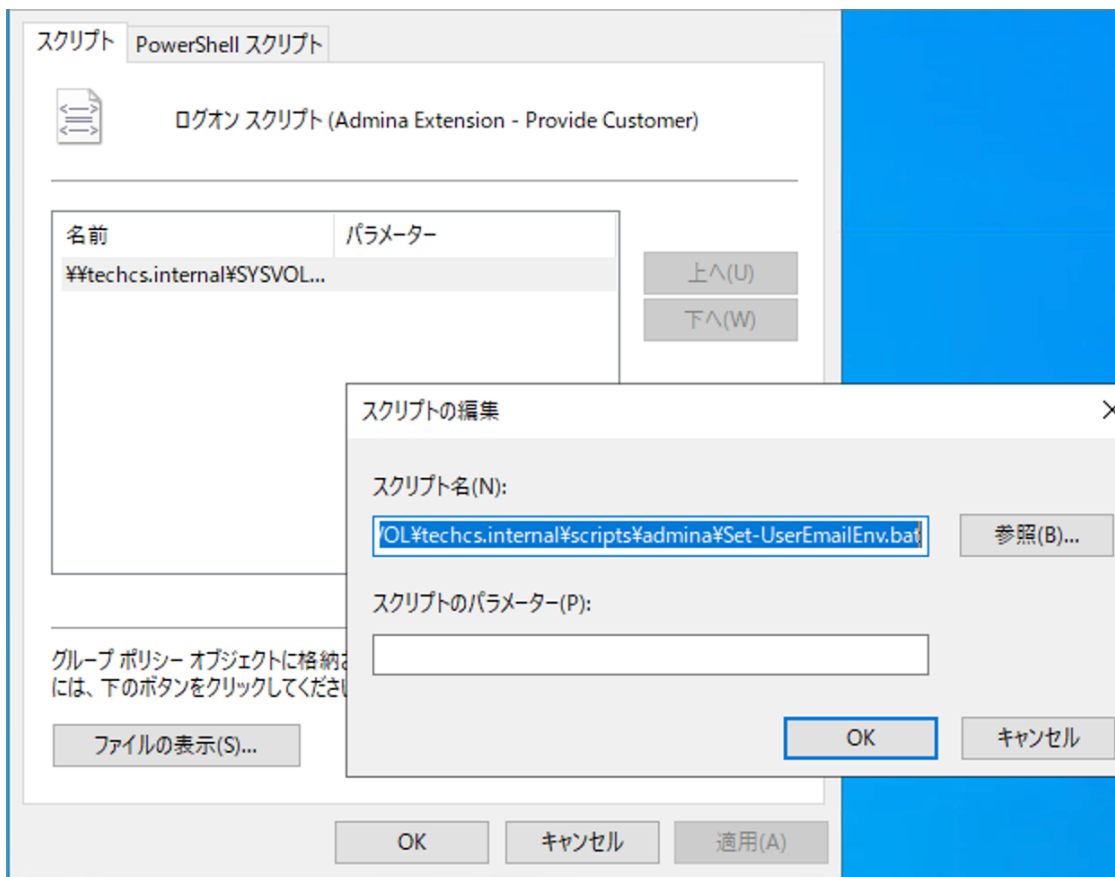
スクリプト PowerShell スクリプト

ログオン スクリプト (Admina Extension - Provide Customer)

| 名前 | パラメーター |
|---|---|
| ¥¥techcs.internal¥SYSVOL... | |

上へ(U)
下へ(W)

グループ ポリシー オブジェクトに格納さ
には、下のボタンをクリックしてくださ

ファイルの表示(S)...

OK キャンセル 適用(A)

スクリプトの編集

スクリプト名(N):

/OL¥techcs.internal¥scripts¥admina¥Set-UserEmailEnv.bat

参照(B)...

スクリプトのパラメーター(P):

OK キャンセル